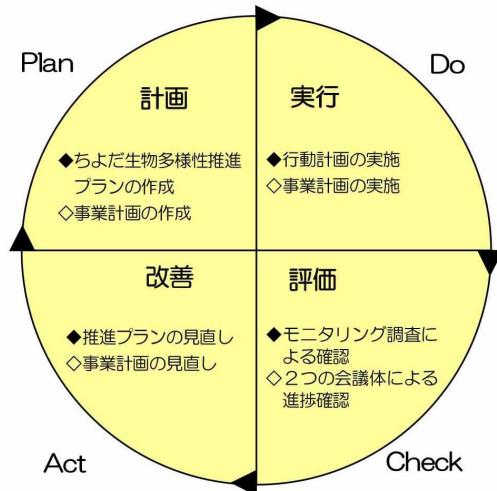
Plan

計画

◆ちよだ生物多様性推進プランの作成
◇事業計画の作成

Do

実行

◆行動計画の実施
◇事業計画の実施

Check

評価

◆モニタリング調査による確認
◇２つの会議体による進捗確認

Act

改善

◆推進プランの見直し
◇事業計画の見直し